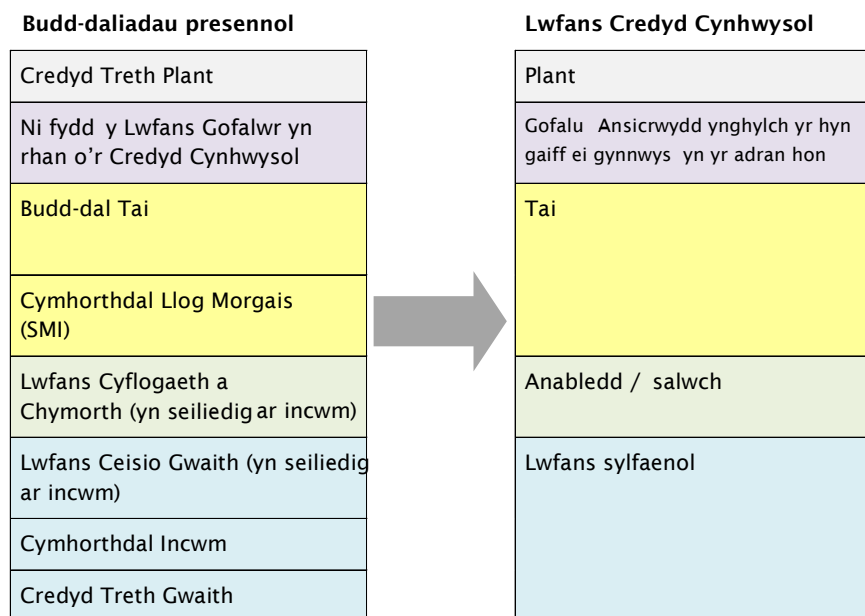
Budd-daliadau presennol

Credyd Treth Plant

Ni fydd y Lwfans Gofalwr yn rhan o'r Credyd Cynhwysol

Budd-dal Tai

Cymhorthdal Llog Morgais (SMI)

Lwfans Cyflogaeth a Chymorth (yn seiliedig ar incwm)

Lwfans Ceisio Gwaith (yn seiliedig ar incwm)

Cymhorthdal Incwm

Credyd Treth Gwaith

Lwfans Credyd Cynhwysol

Plant

Gofalu Ansicrwydd ynghylch yr hyn gaiff ei gynnwys yn yr adran hon

Tai

Anabledd / salwch

Lwfans sylfaenol